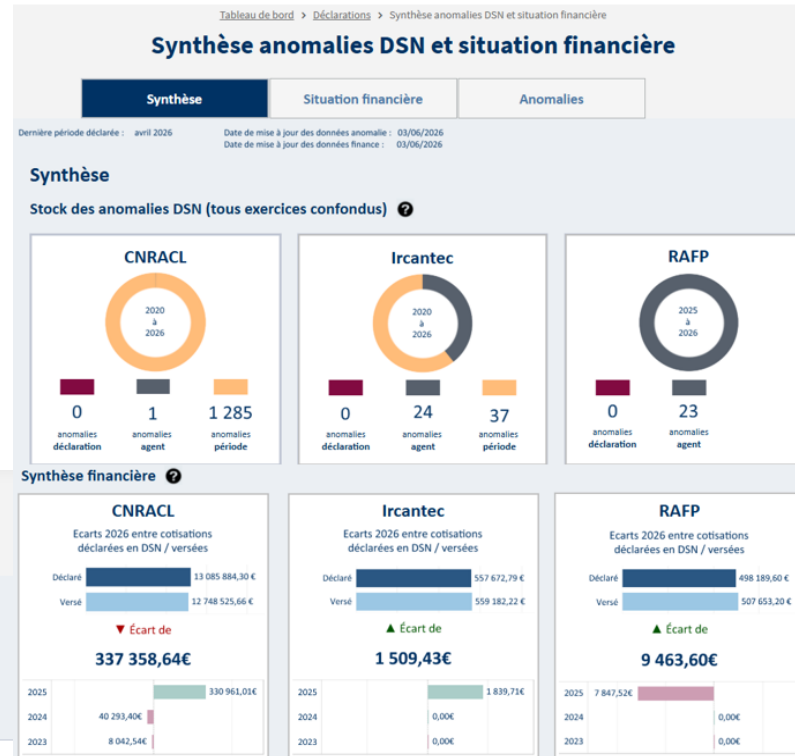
Tableau de bord > Déclarations > Synthèse anomalies DSN et situation financière

Synthèse anomalies DSN et situation financière

Synthèse | Situation financière | Anomalies

Dernière période déclarée : avril 2026

Date de mise à jour des données anomalie : 03/06/2026
Date de mise à jour des données finance : 03/06/2026

Synthèse

Stock des anomalies DSN (tous exercices confondus) ?

CNRACL

2020 à 2026

0 anomalies déclaration
1 anomalies agent
1 285 anomalies période

Ircantec

2020 à 2026

0 anomalies déclaration
24 anomalies agent
37 anomalies période

RAFP

2025 à 2026

0 anomalies déclaration
23 anomalies agent

Synthèse financière ?

CNRACL

Ecarts 2026 entre cotisations déclarées en DSN / versées

Déclaré 13 085 884,30 €
Versé 12 748 525,66 €

▼ Écart de

337 358,64€

2025 330 961,01€
2024 40 293,40€
2023 8 042,54€

Ircantec

Ecarts 2026 entre cotisations déclarées en DSN / versées

Déclaré 557 672,79 €
Versé 559 182,22 €

▲ Écart de

1 509,43€

2025 1 839,71€
2024 0,00€
2023 0,00€

RAFP

Ecarts 2026 entre cotisations déclarées en DSN / versées

Déclaré 498 189,60 €
Versé 507 653,20 €

▲ Écart de

9 463,60€

2025 7 847,52€
2024 0,00€
2023 0,00€